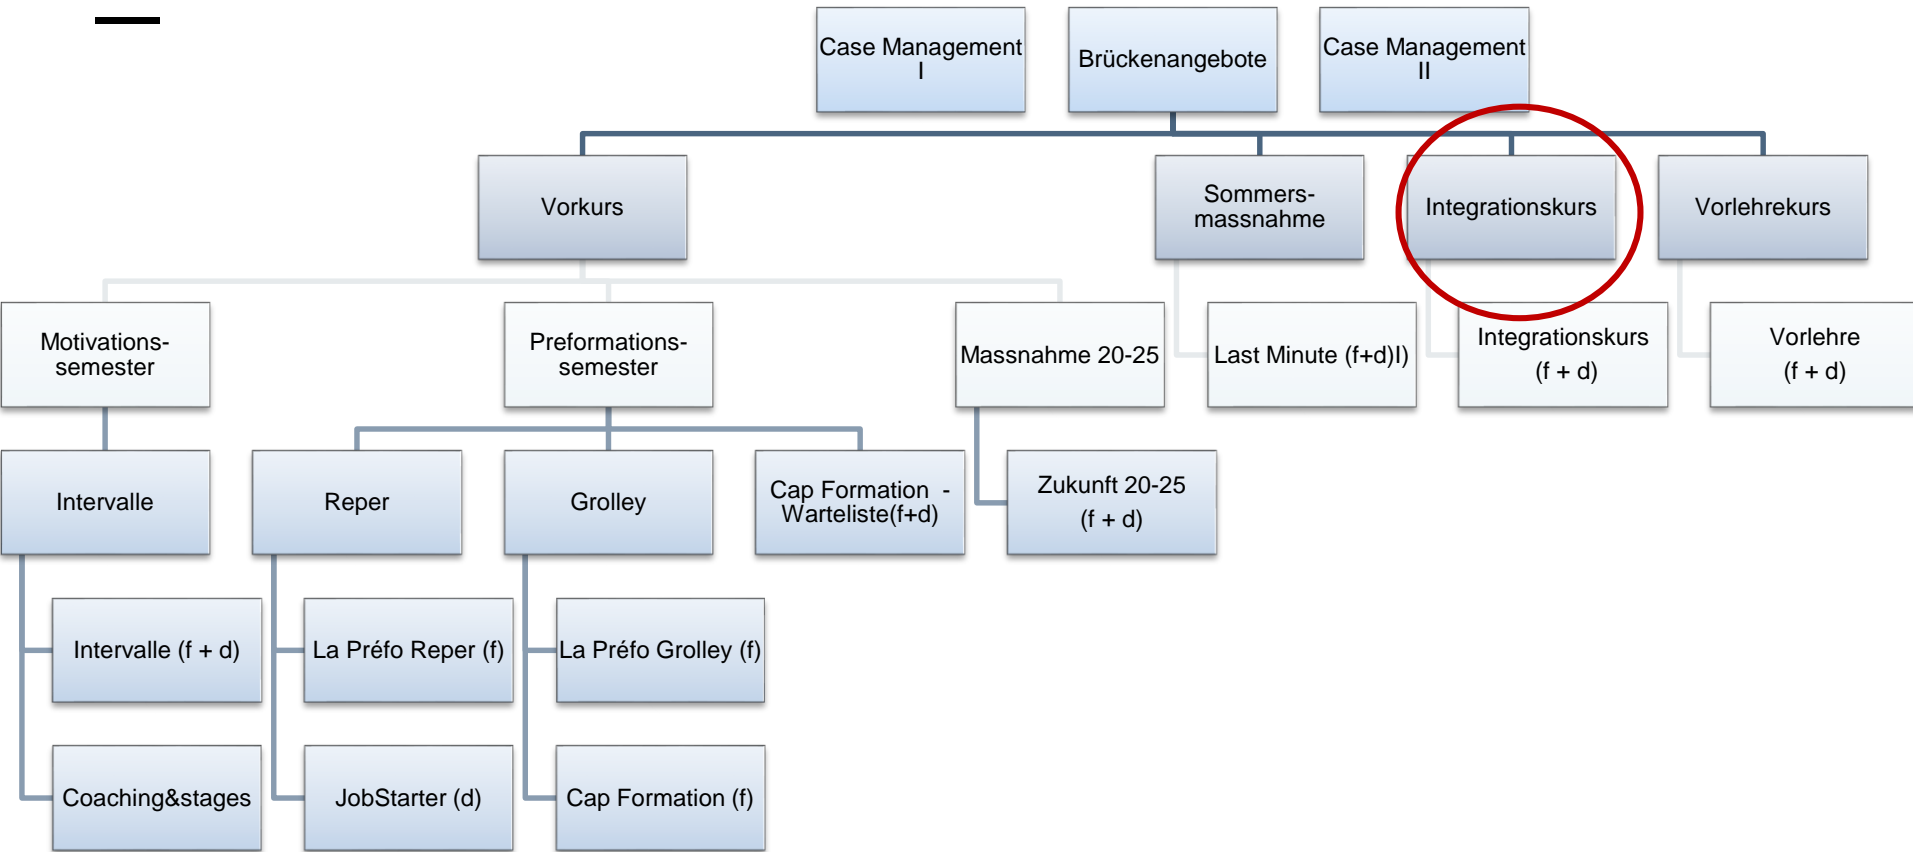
Case Management I

Brückenangebote

Case Management II

Vorkurs

Sommers-massnahme

Integrationskurs

Vorlehrekurs

Motivations-semester

Preformations-semester

Massnahme 20-25

Last Minute (f+d)I)

Integrationskurs (f + d)

Vorlehre (f + d)

Intervalle

Reper

Grolley

Cap Formation - Warteliste(f+d)

Zukunft 20-25 (f + d)

Intervalle (f + d)

La Préfo Reper (f)

La Préfo Grolley (f)

Coaching&stages

JobStarter (d)

Cap Formation (f)